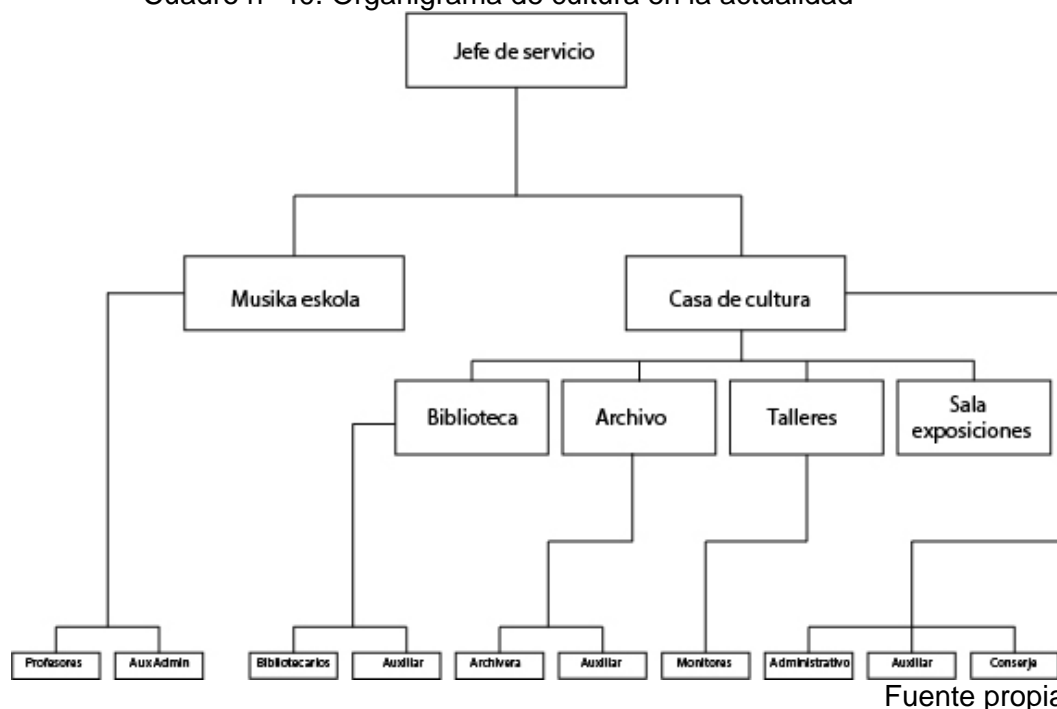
Cuadro n° 10: Organigrama de cultura en la actualidad

Jefe de servicio

Musika eskola

Casa de cultura

Biblioteca

Archivo

Talleres

Sala exposiciones

Profesores

Aux Admin

Bibliotecarios

Auxiliar

Archivera

Auxiliar

Monitores

Administrativo

Auxiliar

Conserje

Fuente propia